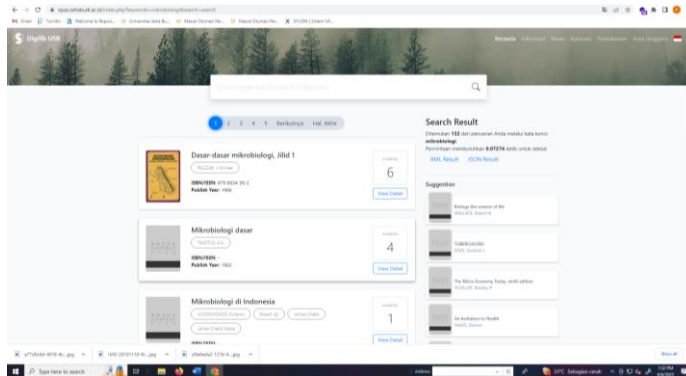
Digilib USB

Beranda

1 2 3 4 5 Berikutnya Hal. Akhir

Dasar-dasar mikrobiologi, Jilid 1

6

ISBN/ISSN: 
Publish Year: 1990

View Detail

Mikrobiologi dasar

4

ISBN/ISSN:
Publish Year: 1982

View Detail

Mikrobiologi di Indonesia

1

View Detail

Search Result

Ditemukan 132 dari pencarian Anda melalui kata kunci: mikrobiologi

XML Result JSON Result

Suggestion

Biology the unity of life

TUBERCULOSIS

The Micro Economy Today

An Invitation to Health

Type here to search